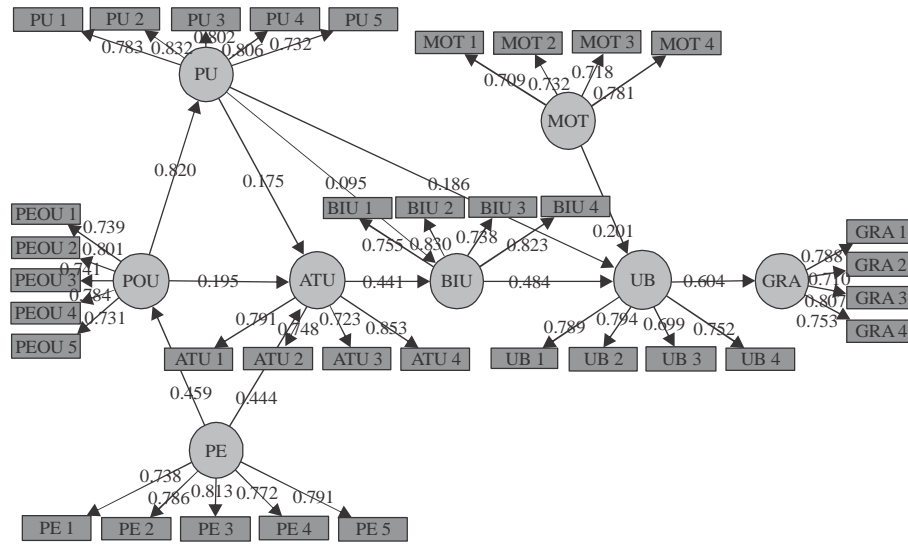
PU 1
PU 2
PU 3
PU 4
PU 5
0.783
0.832
0.802
0.806
0.732
PU
MOT 1
MOT 2
MOT 3
MOT 4
0.709
0.732
0.718
0.781
MOT
0.820
0.175
0.095
0.186
PEOU 1
PEOU 2
PEOU 3
PEOU 4
PEOU 5
0.739
0.801
0.741
0.784
0.731
POU
0.195
ATU
0.441
BIU 1
BIU 2
BIU 3
BIU 4
0.755
0.830
0.738
0.823
BIU
0.484
0.201
UB
0.604
GRA
0.788
0.710
0.807
0.753
GRA 1
GRA 2
GRA 3
GRA 4
0.791
0.748
0.723
0.853
ATU 1
ATU 2
ATU 3
ATU 4
0.789
0.794
0.699
0.752
UB 1
UB 2
UB 3
UB 4
0.459
0.444
PE
0.738
0.786
0.813
0.772
0.791
PE 1
PE 2
PE 3
PE 4
PE 5